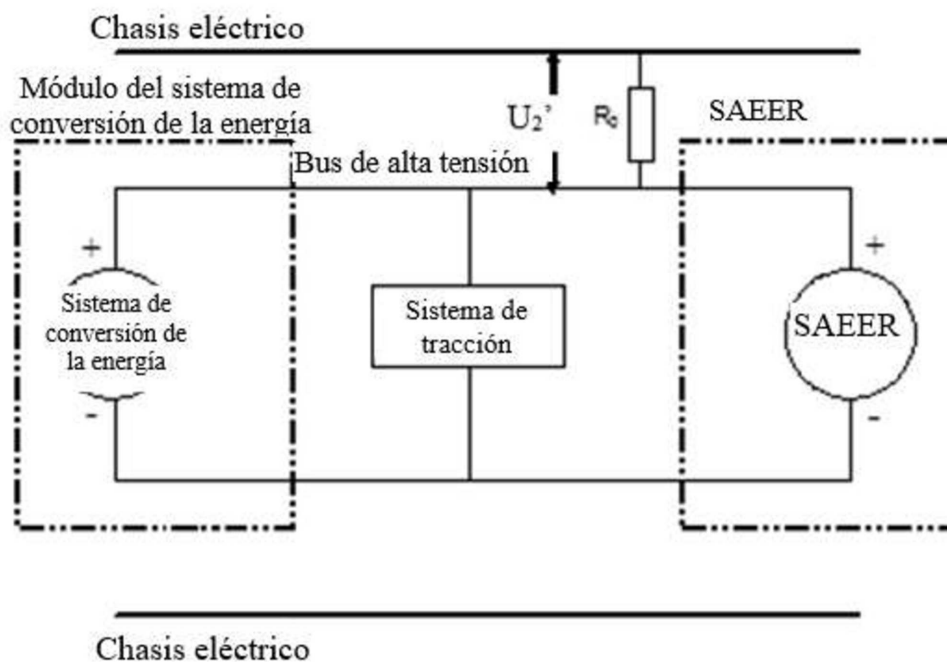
Chasis eléctrico

Módulo del sistema de conversión de la energía

$U_2$'

$R_0$

SAEER

Bus de alta tensión

+

Sistema de conversión de la energía

-

Sistema de tracción

+

SAEER

-

Chasis eléctrico